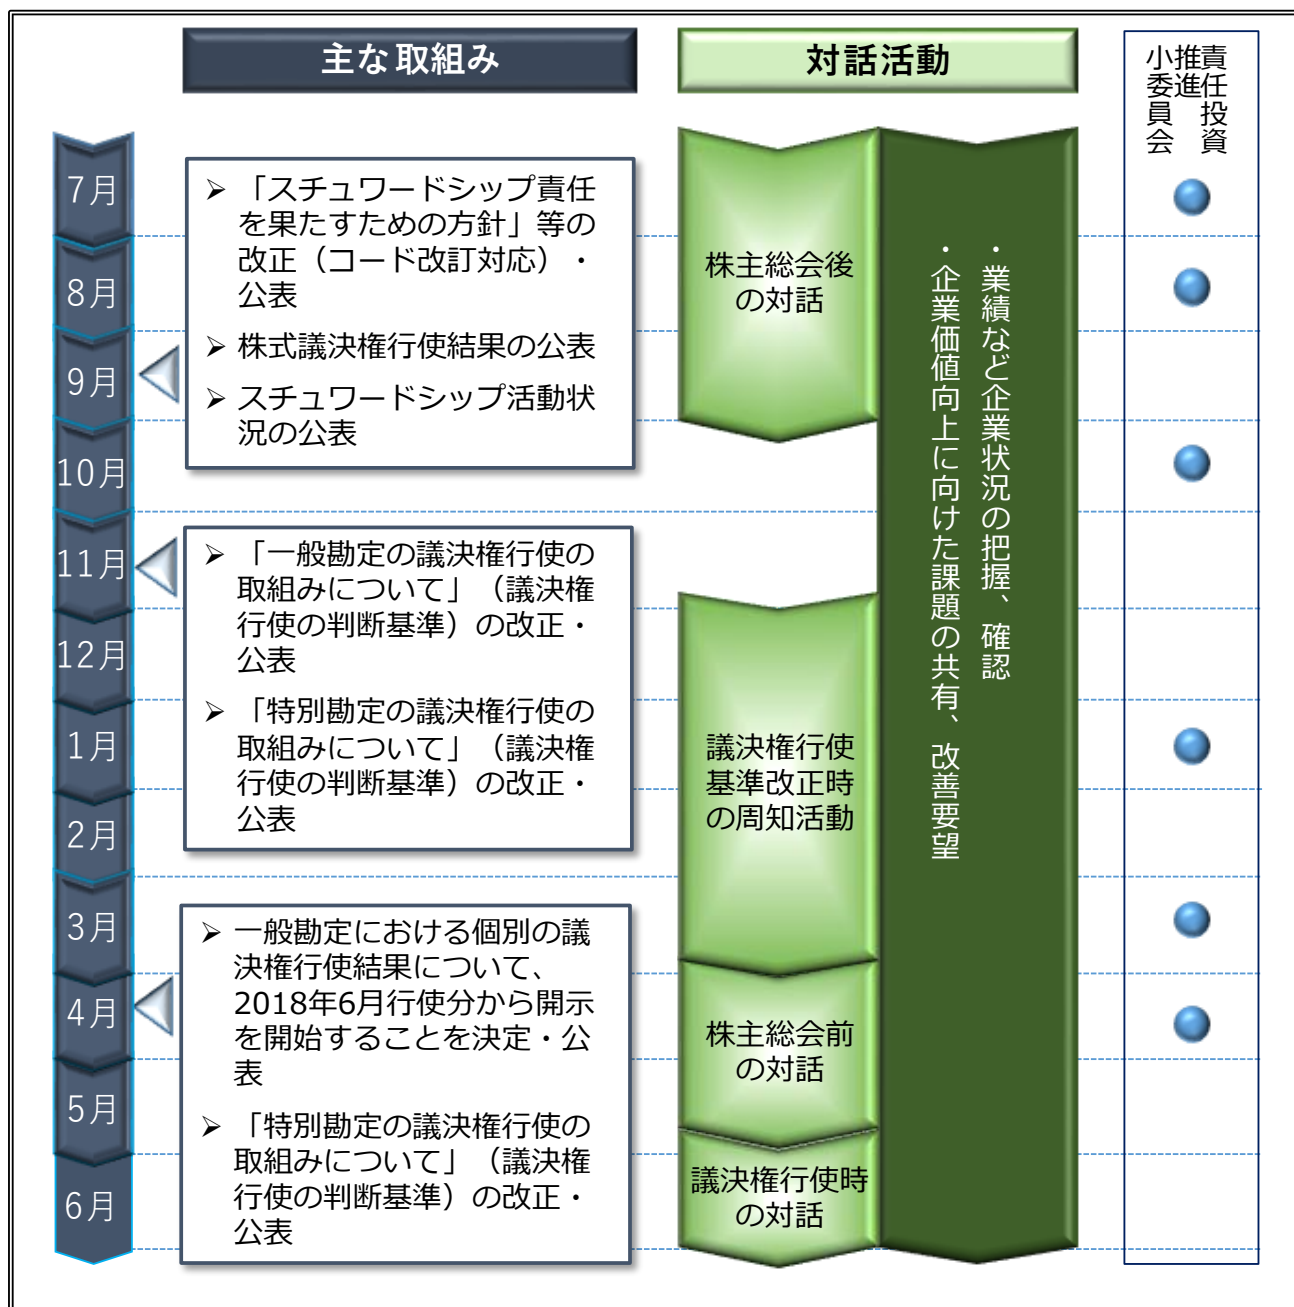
主な取組み

対話活動

責任投資推進小委員会

7月

8月

9月

10月

11月

12月

1月

2月

3月

4月

5月

6月

➢ 「スチュワードシップ責任を果たすための方針」等の改正（コード改訂対応）・公表

➢ 株式議決権行使結果の公表

➢ スチュワードシップ活動状況の公表

➢ 「一般勘定の議決権行使の取組みについて」（議決権行使の判断基準）の改正・公表

➢ 「特別勘定の議決権行使の取組みについて」（議決権行使の判断基準）の改正・公表

➢ 一般勘定における個別の議決権行使結果について、2018年6月行使分から開示を開始することを決定・公表

➢ 「特別勘定の議決権行使の取組みについて」（議決権行使の判断基準）の改正・公表

株主総会後の対話

議決権行使基準改正時の周知活動

株主総会前の対話

議決権行使時の対話

・業績など企業状況の把握、確認

・企業価値向上に向けた課題の共有、改善要望